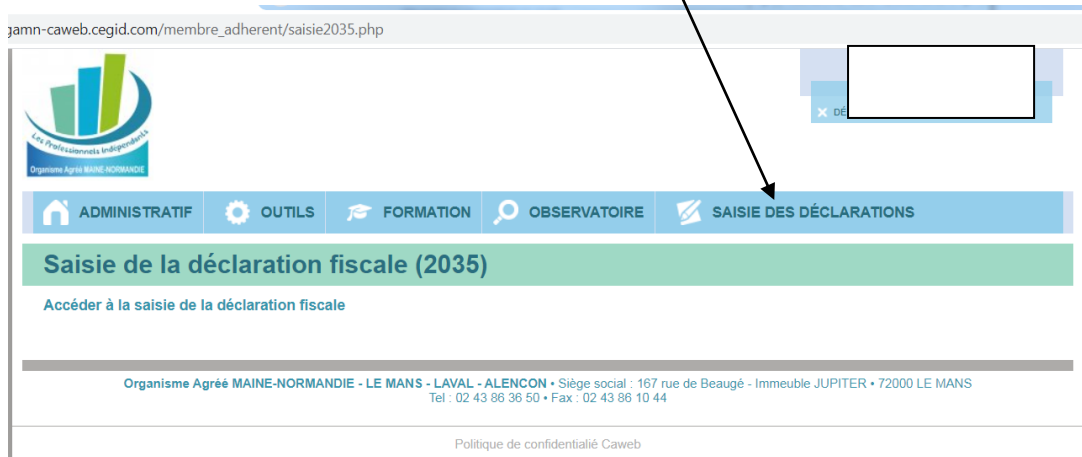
gamn-caweb.cegid.com/membre_adherent/saisie2035.php

Les Professionnels Indépendants
Organisme Agréé MAINE-NORMANDIE

DÉ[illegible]

ADMINISTRATIF OUTILS FORMATION OBSERVATOIRE SAISIE DES DÉCLARATIONS

Saisie de la déclaration fiscale (2035)

Accéder à la saisie de la déclaration fiscale

Organisme Agréé MAINE-NORMANDIE - LE MANS - LAVAL - ALENCON • Siège social : 167 rue de Beaugé - Immeuble JUPITER • 72000 LE MANS
Tel : 02 43 86 36 50 • Fax : 02 43 86 10 44

Politique de confidentialié Caweb